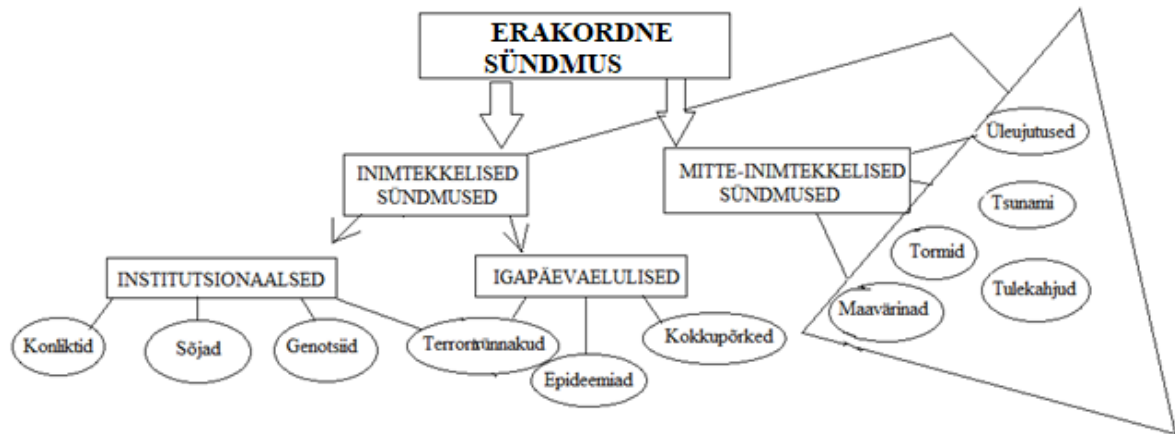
ERAKORDNE SÜNDMUS

INIMTEKKELISED SÜNDMUSED

MITTE-INIMTEKKELISED SÜNDMUSED

Üleujutused

Tsunami

Tormid

Tulekahjud

Maavärinad

INSTITUTSIONAALSED

IGAPÄEVAELULISED

Konliktid

Sõjad

Genotsiid

Terrorirünnakud

Epideemiad

Kokkupõrked